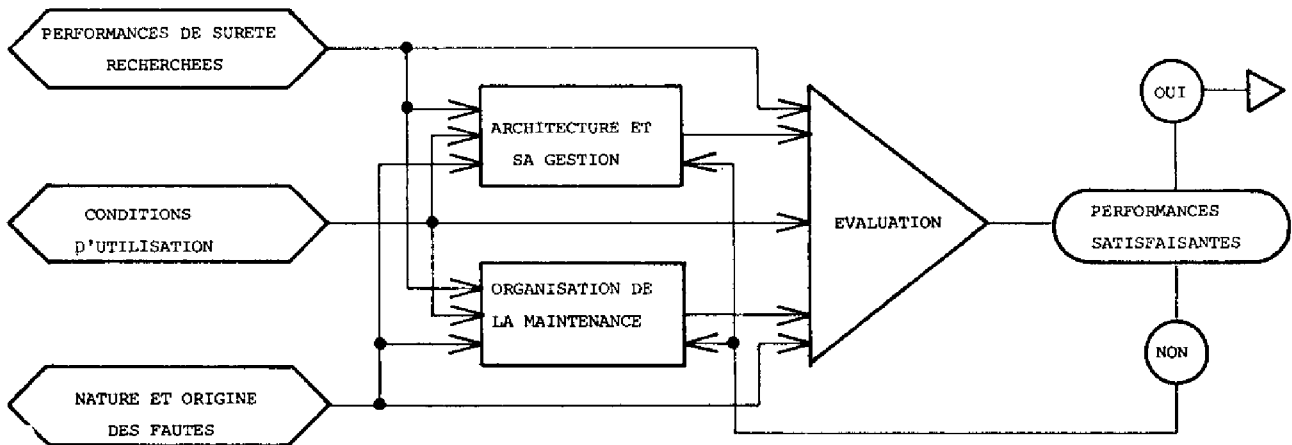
PERFORMANCES DE SURETE RECHERCHEES

CONDITIONS D'UTILISATION

NATURE ET ORIGINE DES FAUTES

ARCHITECTURE ET SA GESTION

ORGANISATION DE LA MAINTENANCE

EVALUATION

PERFORMANCES SATISFAISANTES

OUI

NON